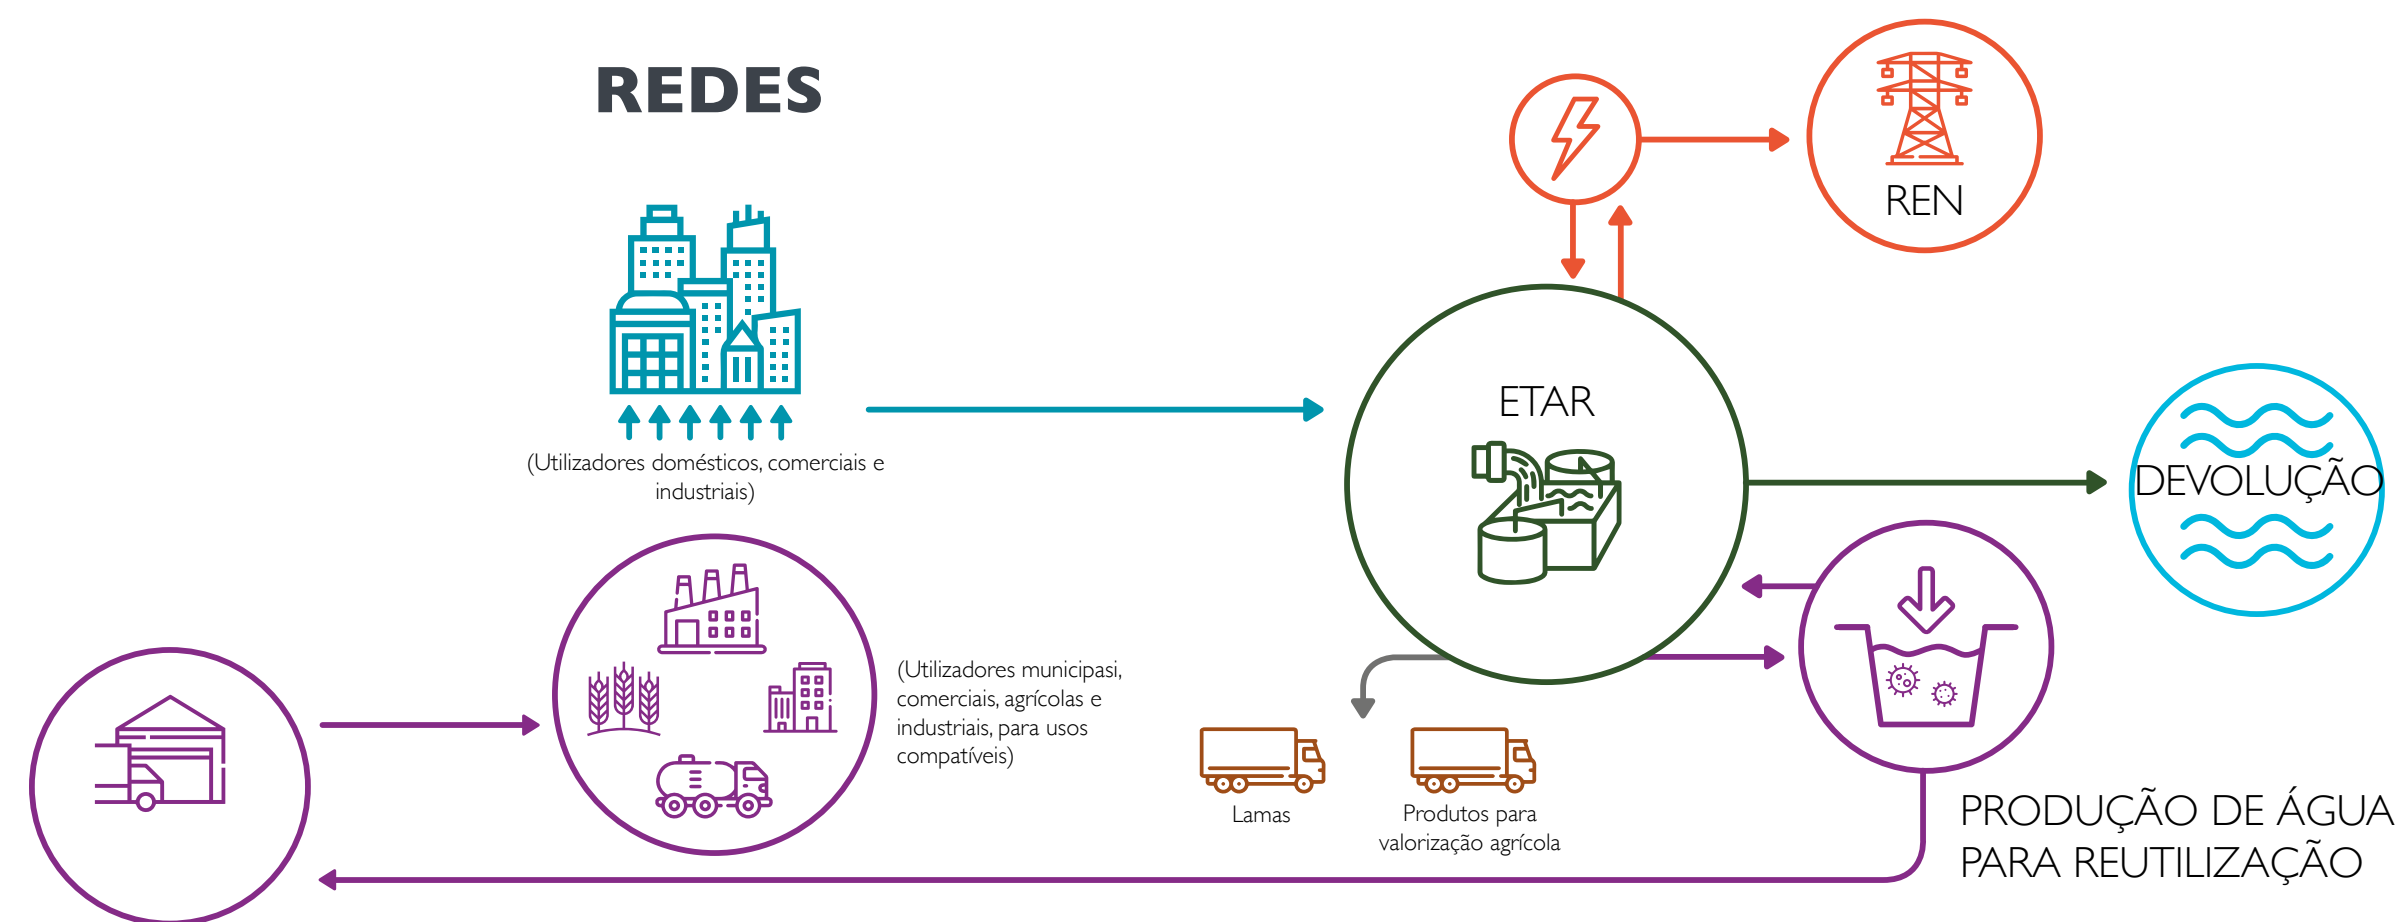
REDES

REN

(Utilizadores domésticos, comerciais e industriais)

ETAR

DEVOLUÇÃO

(Utilizadores municipasi, comerciais, agrícolas e industriais, para usos compatíveis)

Lamas

Produtos para valorização agrícola

PRODUÇÃO DE ÁGUA PARA REUTILIZAÇÃO